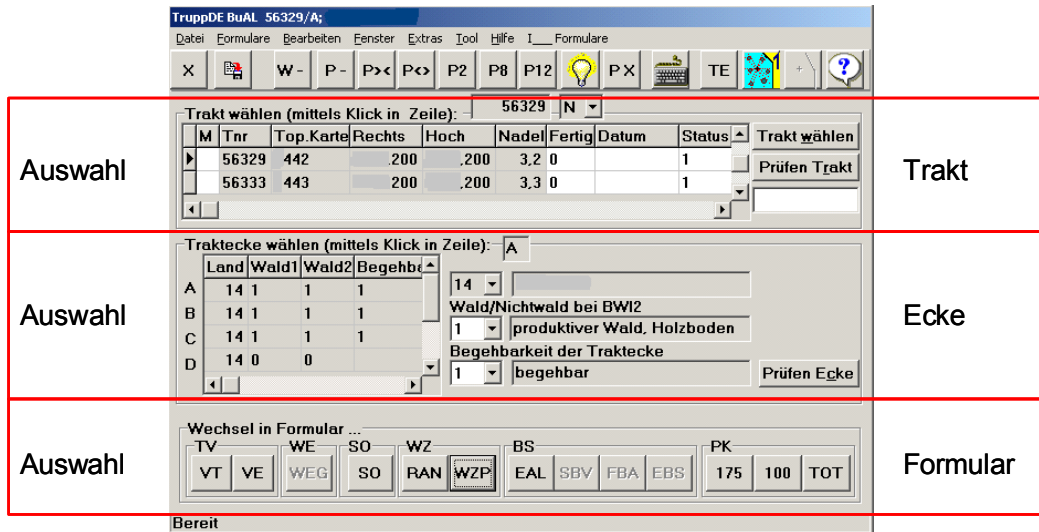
TruppDE BuAL 56329/A;

Datei Formulare Bearbeiten Fenster Extras Tool Hilfe I___ Formulare

X W- P- P>< P<> P2 P8 P12 PX TE ?

Auswahl

Trakt wählen (mittels Klick in Zeile): 56329 N

| M | Tnr | Top.Karte | Rechts | Hoch | Nadel | Fertig | Datum | Status |
|---|---|---|---|---|---|---|---|---|
| | 56329 | 442 | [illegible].200 | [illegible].200 | 3,2 | 0 | | 1 |
| | 56333 | 443 | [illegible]200 | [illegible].200 | 3,3 | 0 | | 1 |

Trakt wählen

Prüfen Trakt

Trakt

Auswahl

Traktecke wählen (mittels Klick in Zeile): A

| | Land | Wald1 | Wald2 | Begehba |
|---|---|---|---|---|
| A | 14 | 1 | 1 | 1 |
| B | 14 | 1 | 1 | 1 |
| C | 14 | 1 | 1 | 1 |
| D | 14 | 0 | 0 | |

14

Wald/Nichtwald bei BWI2

1 produktiver Wald, Holzboden

Begehbarkeit der Traktecke

1 begehbar

Prüfen Ecke

Ecke

Auswahl

Wechsel in Formular ...

TV VT VE

WE WEG

SO SO

WZ RAN WZP

BS EAL SBV FBA EBS

PK 175 100 TOT

Formular

Bereit